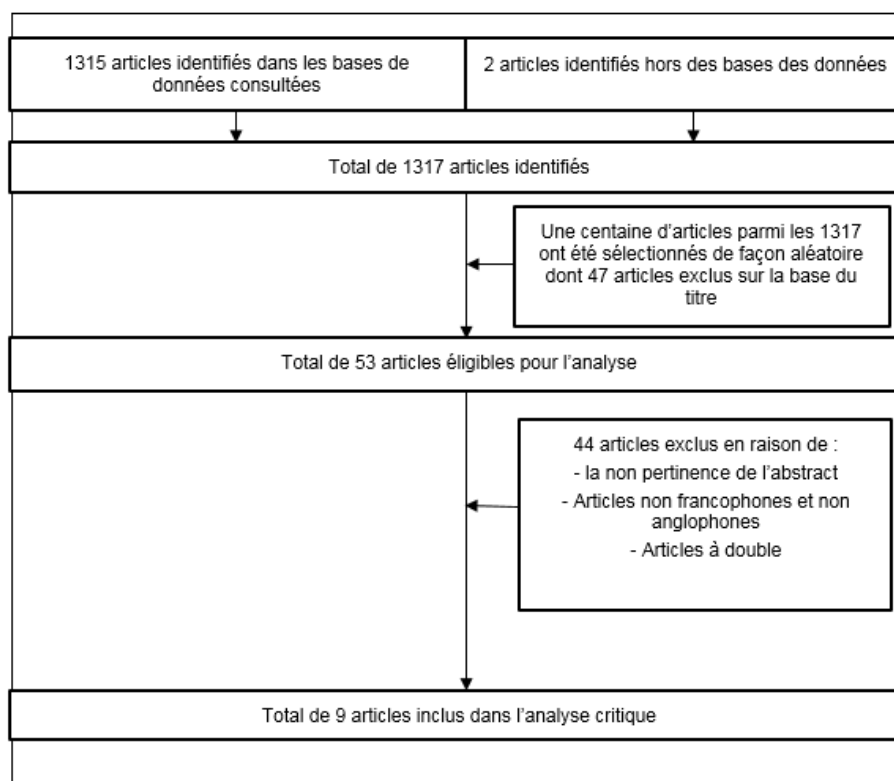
1315 articles identifiés dans les bases de données consultées

2 articles identifiés hors des bases des données

Total de 1317 articles identifiés

Une centaine d'articles parmi les 1317 ont été sélectionnés de façon aléatoire dont 47 articles exclus sur la base du titre

Total de 53 articles éligibles pour l'analyse

44 articles exclus en raison de :
- la non pertinence de l'abstract
- Articles non francophones et non anglophones
- Articles à double

Total de 9 articles inclus dans l'analyse critique